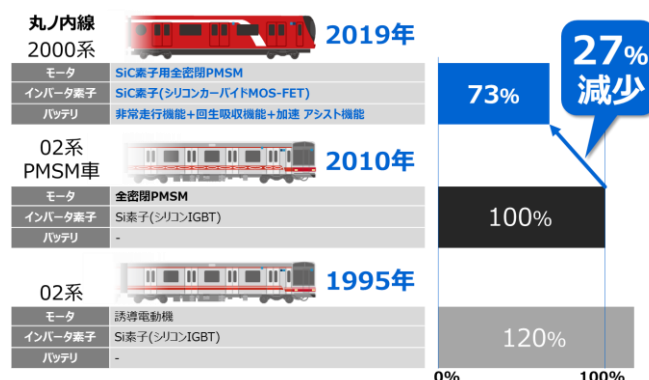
丸ノ内線
2000系

2019年

| モータ | SiC素子用全密閉PMSM |
|---|---|
| インバータ素子 | SiC素子(シリコンカーバイドMOS-FET) |
| バッテリ | 非常走行機能+回生吸収機能+加速 アシスト機能 |

73%

27%
減少

02系
PMSM車

2010年

| モータ | 全密閉PMSM |
|---|---|
| インバータ素子 | Si素子(シリコンIGBT) |
| バッテリ | - |

100%

02系

1995年

| モータ | 誘導電動機 |
|---|---|
| インバータ素子 | Si素子(シリコンIGBT) |
| バッテリ | - |

120%

0%
100%